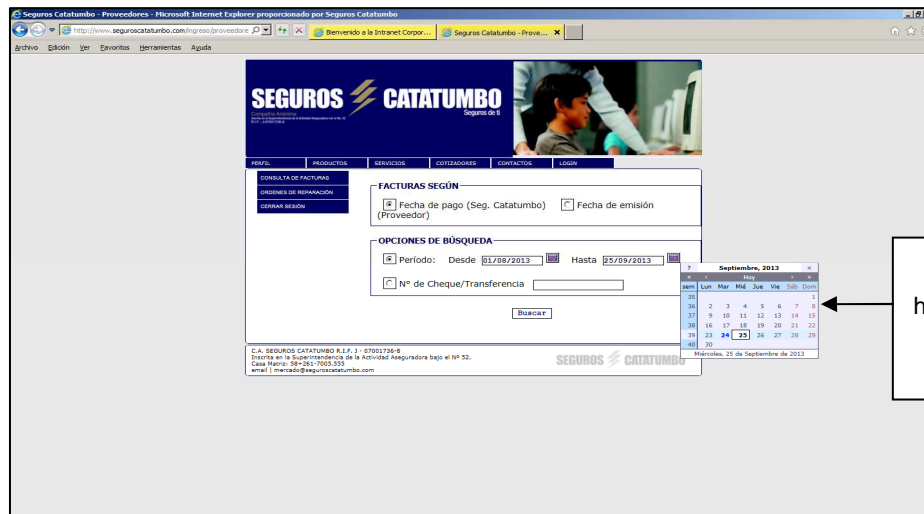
Seguros Catatumbo - Proveedores - Microsoft Internet Explorer proporcionado por Seguros Catatumbo

http://www.seguroscatatumbo.com/ingreso/proveedore

Bienvenido a la Intranet Corpor...

Seguros Catatumbo - Prove...

Archivo Edición Ver Favoritos Herramientas Ayuda

SEGUROS CATATUMBO

Seguros de ti

Compañía Anónima

PERFIL PRODUCTOS SERVICIOS COTIZADORES CONTACTOS LOGIN

CONSULTA DE FACTURAS

ORDENES DE REPARACIÓN

CERRAR SESIÓN

FACTURAS SEGÚN

Fecha de pago (Seg. Catatumbo) Fecha de emisión (Proveedor)

OPCIONES DE BÚSQUEDA

Período: Desde 01/08/2013 Hasta 25/09/2013

Nº de Cheque/Transferencia

Buscar

C.A. SEGUROS CATATUMBO R.I.F. J - 07001736-8
Inscrita en la Superintendencia de la Actividad Aseguradora bajo el Nº 52.
Casa Matriz: 58-261-7005.555
email | mercadeo@seguroscatatumbo.com

SEGUROS CATATUMBO

?
Septiembre, 2013
×

«
‹
Hoy
›
»

| sem | Lun | Mar | Mié | Jue | Vie | Sáb | Dom |
|---|---|---|---|---|---|---|---|
| 35 | | | | | | | 1 |
| 36 | 2 | 3 | 4 | 5 | 6 | 7 | 8 |
| 37 | 9 | 10 | 11 | 12 | 13 | 14 | 15 |
| 38 | 16 | 17 | 18 | 19 | 20 | 21 | 22 |
| 39 | 23 | 24 | 25 | 26 | 27 | 28 | 29 |
| 40 | 30 | | | | | | |

Miércoles, 25 de Septiembre de 2013

h